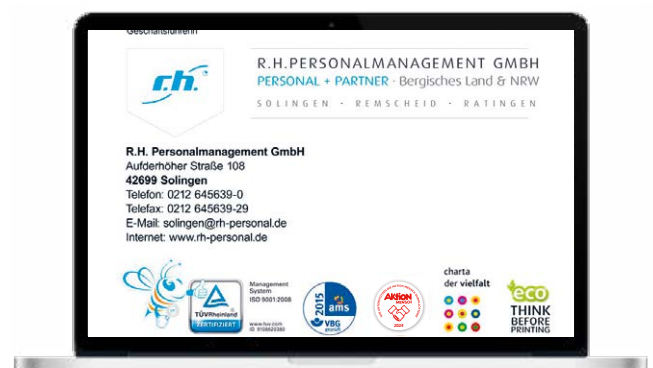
Geschäftsführerin

r.h.

R.H.PERSONALMANAGEMENT GMBH
PERSONAL + PARTNER · Bergisches Land & NRW
SOLINGEN · REMSCHEID · RATINGEN

R.H. Personalmanagement GmbH
Aufderhöher Straße 108
42699 Solingen
Telefon: 0212 645639-0
Telefax: 0212 645639-29
E-Mail: solingen@rh-personal.de
Internet: www.rh-personal.de

TÜVRheinland
ZERTIFIZIERT
Management System
ISO 9001:2008
www.tuv.com
ID 9105020380

2015 ams VBG

AKTION

charta der vielfalt

eco
THINK BEFORE PRINTING